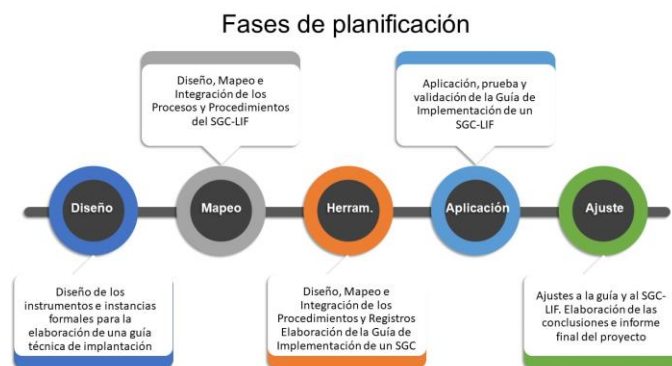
Fases de planificación

Diseño, Mapeo e Integración de los Procesos y Procedimientos del SGC-LIF

Aplicación, prueba y validación de la Guía de Implementación de un SGC-LIF

Diseño

Mapeo

Herram.

Aplicación

Ajuste

Diseño de los instrumentos e instancias formales para la elaboración de una guía técnica de implantación

Diseño, Mapeo e Integración de los Procedimientos y Registros Elaboración de la Guía de Implementación de un SGC

Ajustes a la guía y al SGC-LIF. Elaboración de las conclusiones e informe final del proyecto